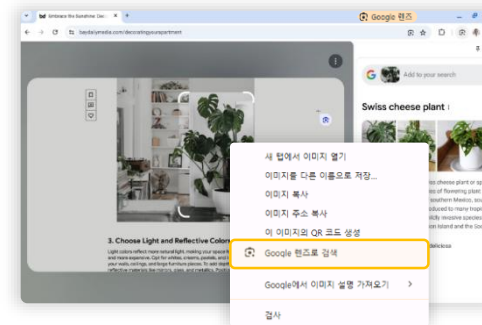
Embrace the Sunshine: Dec ×  +

Google 렌즈

baydailymedia.com/decoratingyourapartment

Add to your search

Swiss cheese plant

3. Choose Light and Reflective Colors

Light colors reflect more natural light, making your space feel brighter and more expansive. Opt for whites, creams, pastels, and light grays for your walls, ceilings, and large furniture pieces. To add depth and interest, consider incorporating reflective materials like mirrors, glass, and metallics. These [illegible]

새 탭에서 이미지 열기
이미지를 다른 이름으로 저장...
이미지 복사
이미지 주소 복사
이 이미지의 QR 코드 생성
Google 렌즈로 검색
Google에서 이미지 설명 가져오기
검사

cheese plant or sp
of flowering plant
southern Mexico, sou
oduced to many tro
asive species
ion Island and the
deliciosa